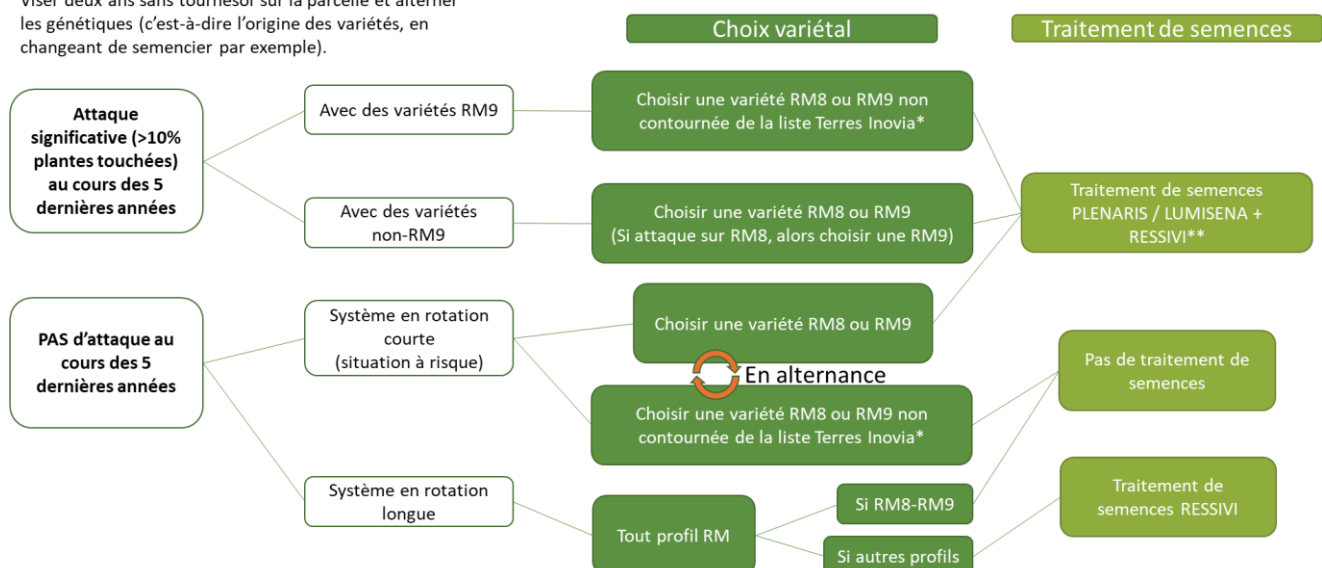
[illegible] deux ans sans tournesol sur la parcelle et alterner les génétiques (c'est-à-dire l'origine des variétés, en changeant de semencier par exemple).

Choix variétal

Traitement de semences

Attaque significative (>10% plantes touchées) au cours des 5 dernières années

Avec des variétés RM9

Choisir une variété RM8 ou RM9 non contournée de la liste Terres Inovia*

Avec des variétés non-RM9

Choisir une variété RM8 ou RM9 (Si attaque sur RM8, alors choisir une RM9)

Traitement de semences PLENARIS / LUMISENA + RESSIVI**

PAS d'attaque au cours des 5 dernières années

Système en rotation courte (situation à risque)

Choisir une variété RM8 ou RM9

En alternance

Choisir une variété RM8 ou RM9 non contournée de la liste Terres Inovia*

Pas de traitement de semences

Système en rotation longue

Tout profil RM

Si RM8-RM9

Si autres profils

Traitement de semences RESSIVI